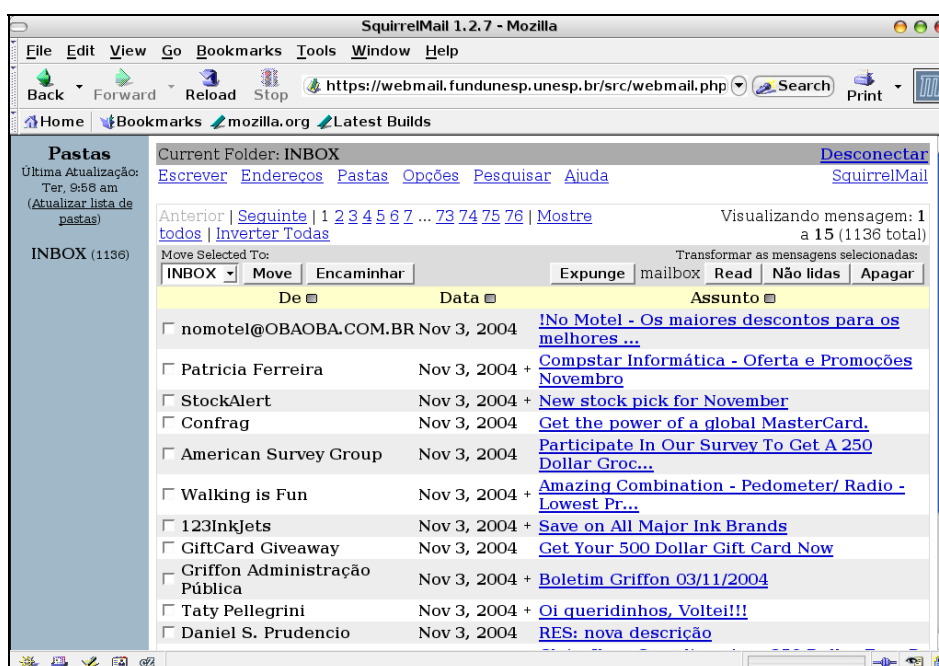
SquirrelMail 1.2.7 - Mozilla

File Edit View Go Bookmarks Tools Window Help

Back Forward Reload Stop https://webmail.fundunesp.unesp.br/src/webmail.php Search Print

Home Bookmarks mozilla.org Latest Builds

Pastas
Última Atualização: Ter, 9:58 am
(Atualizar lista de pastas)

INBOX (1136)

Current Folder: INBOX Desconectar

Escrever Endereços Pastas Opções Pesquisar Ajuda SquirrelMail

Anterior | Seguinte | 1 2 3 4 5 6 7 ... 73 74 75 76 | Mostre todos | Inverter Todas

Visualizando mensagem: 1 a 15 (1136 total)

Move Selected To:
INBOX Move Encaminhar

Transformar as mensagens selecionadas:
Expunge mailbox Read Não lidas Apagar

| De | Data | Assunto |
|---|---|---|
| nomotel@OBAOBA.COM.BR | Nov 3, 2004 | !No Motel - Os maiores descontos para os melhores ... |
| Patricia Ferreira | Nov 3, 2004 + | Compstar Informática - Oferta e Promoções Novembro |
| StockAlert | Nov 3, 2004 + | New stock pick for November |
| Confrag | Nov 3, 2004 | Get the power of a global MasterCard. |
| American Survey Group | Nov 3, 2004 | Participate In Our Survey To Get A 250 Dollar Groc... |
| Walking is Fun | Nov 3, 2004 + | Amazing Combination - Pedometer/ Radio - Lowest Pr... |
| 123InkJets | Nov 3, 2004 + | Save on All Major Ink Brands |
| GiftCard Giveaway | Nov 3, 2004 | Get Your 500 Dollar Gift Card Now |
| Griffon Administração Pública | Nov 3, 2004 + | Boletim Griffon 03/11/2004 |
| Taty Pellegrini | Nov 3, 2004 + | Oi queridinhos, Voltei!!! |
| Daniel S. Prudencio | Nov 3, 2004 | RES: nova descrição |